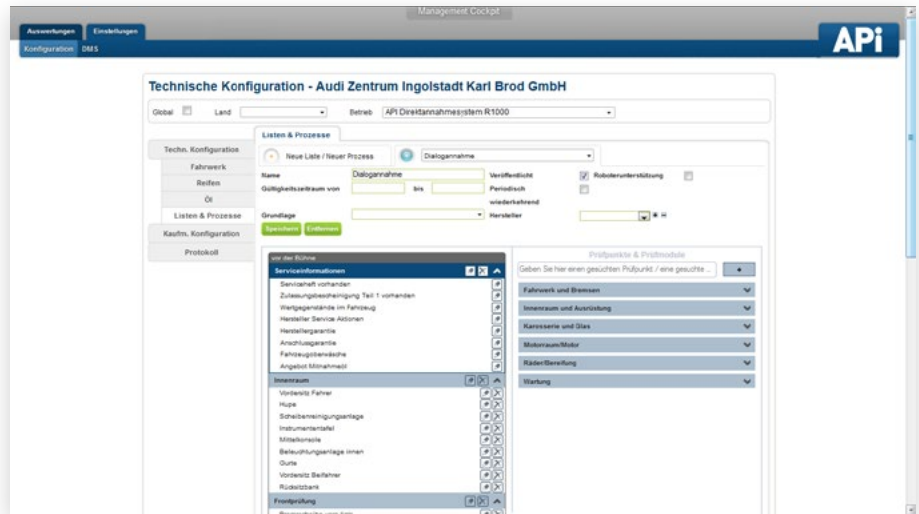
Management Cockpit

Auswertungen Einstellungen

Konfiguration DMS

APi

Technische Konfiguration - Audi Zentrum Ingolstadt Karl Brod GmbH

Global Land Betrieb API Direktannahmesystem R1000

Techn. Konfiguration
Fahrwerk
Reifen
Öl
Listen & Prozesse
Kaufm. Konfiguration
Protokoll

Listen & Prozesse

Neue Liste / Neuer Prozess Dialogannahme

Name Dialogannahme
Gültigkeitszeitraum von bis
Grundlage
Veröffentlicht
Periodisch wiederkehrend
Hersteller
Roboterunterstützung

Speichern Entfernen

vor der Bühne

Serviceinformationen
Serviceheft vorhanden
Zulassungsbescheinigung Teil 1 vorhanden
Wertgegenstände im Fahrzeug
Hersteller Service Aktionen
Herstellergarantie
Anschlussgarantie
Fahrzeugoberwäsche
Angebot Mitnahmebil

Innenraum
Vordersitz Fahrer
Hupe
Scheibenreinigungsanlage
Instrumententafel
Mittelkonsole
Beleuchtungsanlage innen
Gurte
Vordersitz Beifahrer
Rücksitzbank

Frontprüfung

Prüfpunkte & Prüfmodule

Geben Sie hier einen gesuchten Prüfpunkt / eine gesuchte ...

Fahrwerk und Bremsen
Innenraum und Ausrüstung
Karosserie und Glas
Motorraum/Motor
Räder/Bereifung
Wartung